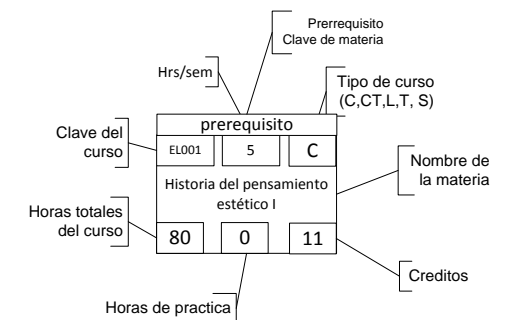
Prerrequisito
Clave de materia

Hrs/sem

Tipo de curso
(C,CT,L,T, S)

prerequisito

Clave del curso

EL001

5

C

Nombre de la materia

Historia del pensamiento estético I

Horas totales del curso

80

0

11

Creditos

Horas de practica